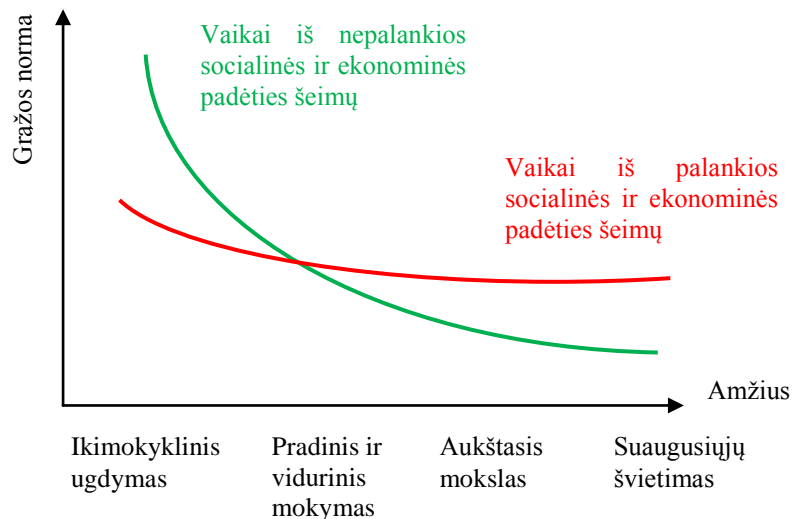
Grąžos norma

Vaikai iš nepalankios socialinės ir ekonominės padėties šeimų

Vaikai iš palankios socialinės ir ekonominės padėties šeimų

Amžius

Ikimokyklinis ugdymas

Pradinis ir vidurinis mokymas

Aukštasis mokslas

Suaugusiųjų švietimas